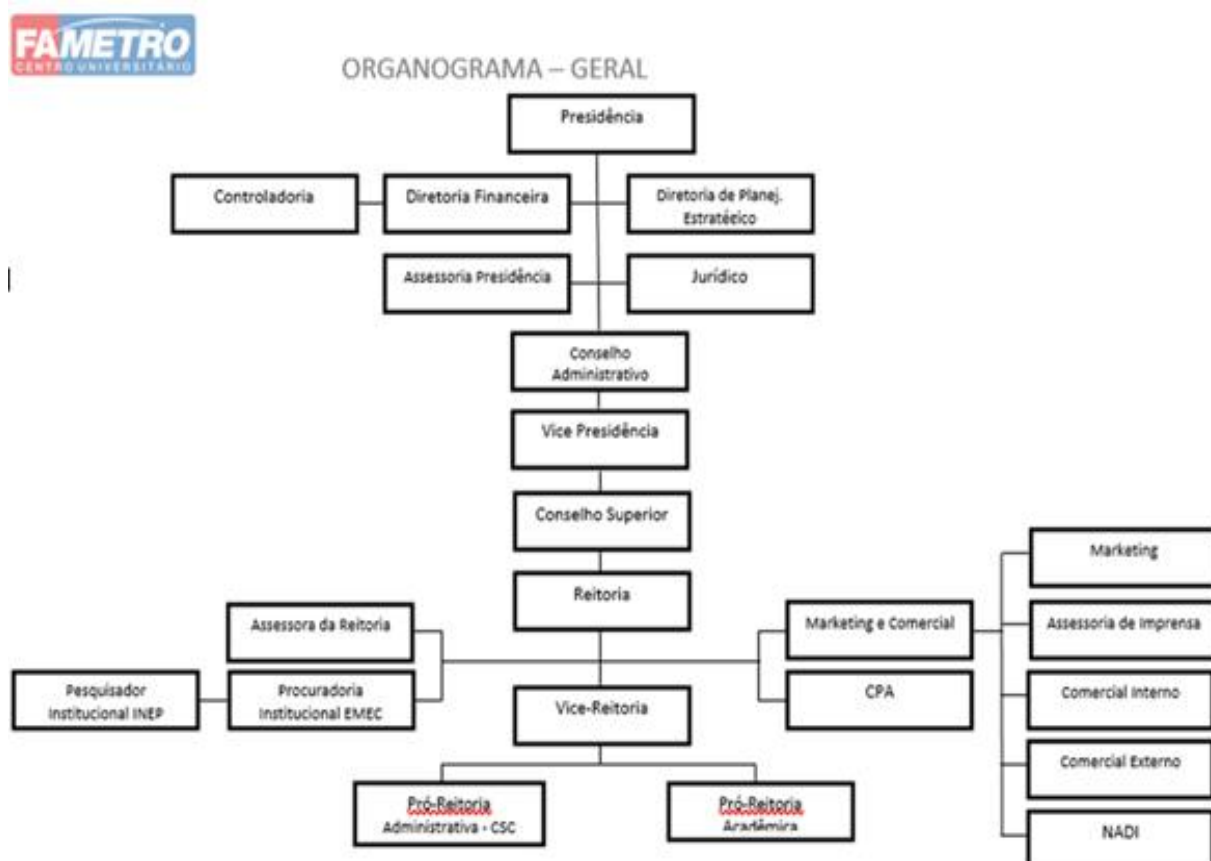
FAMETRO
CENTRO UNIVERSITÁRIO

ORGANOGRAMA – GERAL

Presidência

Controladoria

Diretoria Financeira

Diretoria de Planej. Estratéeico

Assessoria Presidência

Jurídico

Conselho Administrativo

Vice Presidência

Conselho Superior

Reitoria

Assessora da Reitoria

Pesquisador Institucional INEP

Procuradoria Institucional EMEC

Vice-Reitoria

Pró-Reitoria Administrativa - CSC

Pró-Reitoria Acadêmica

Marketing e Comercial

CPA

Marketing

Assessoria de Imprensa

Comercial Interno

Comercial Externo

NADI